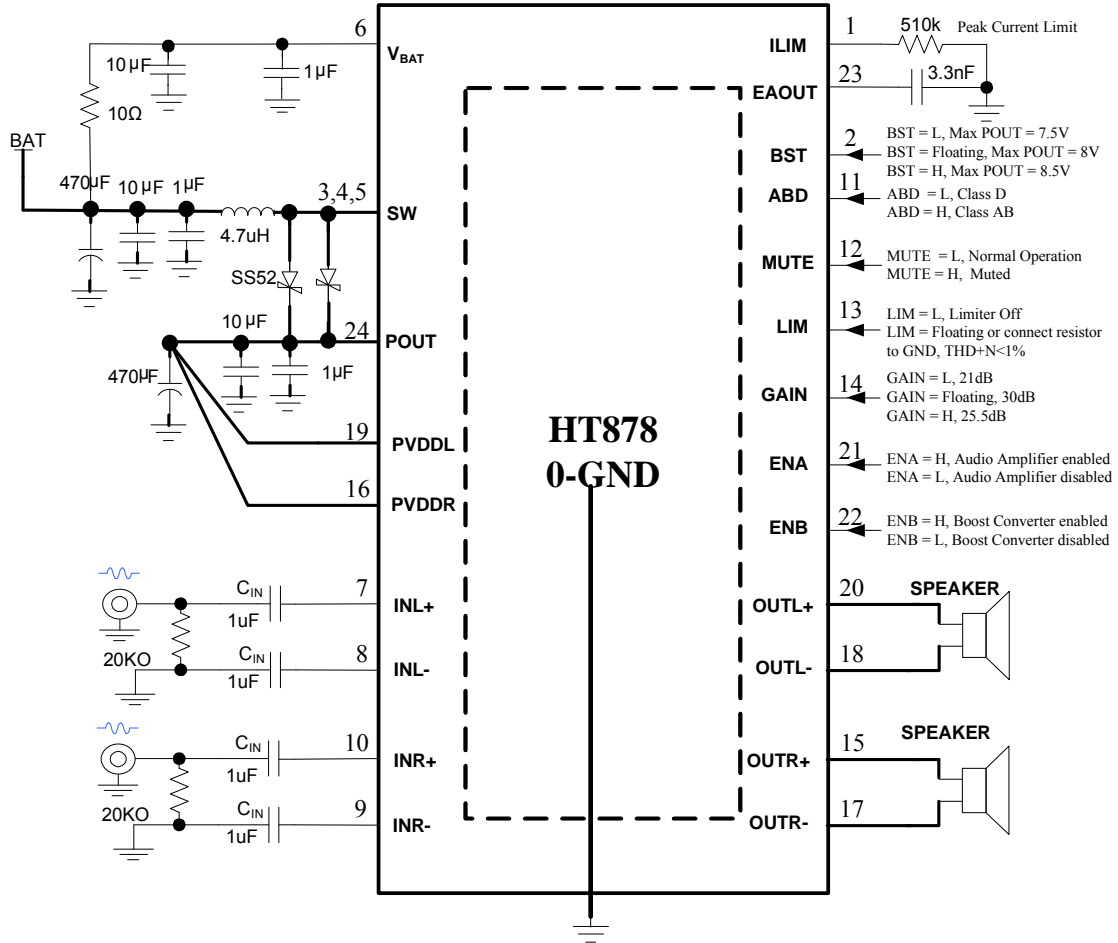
6
$V_{BAT}$
10µF
1µF
10Ω
BAT
470µF
10µF
1µF
4.7uH
3,4,5
SW
SS52
10µF
24
POUT
470µF
1µF
19
PVDDL
16
PVDDR
7
$C_{IN}$
1uF
INL+
20KO
$C_{IN}$
1uF
8
INL-
10
$C_{IN}$
1uF
INR+
20KO
$C_{IN}$
1uF
9
INR-

HT878
0-GND

1
ILIM
510k Peak Current Limit
23
EAOUT
3.3nF
2
BST
BST = L, Max POUT = 7.5V
BST = Floating, Max POUT = 8V
BST = H, Max POUT = 8.5V
11
ABD
ABD = L, Class D
ABD = H, Class AB
12
MUTE
MUTE = L, Normal Operation
MUTE = H, Muted
13
LIM
LIM = L, Limiter Off
LIM = Floating or connect resistor to GND, THD+N<1%
14
GAIN
GAIN = L, 21dB
GAIN = Floating, 30dB
GAIN = H, 25.5dB
21
ENA
ENA = H, Audio Amplifier enabled
ENA = L, Audio Amplifier disabled
22
ENB
ENB = H, Boost Converter enabled
ENB = L, Boost Converter disabled
20
SPEAKER
OUTL+
18
OUTL-
SPEAKER
15
OUTR+
17
OUTR-